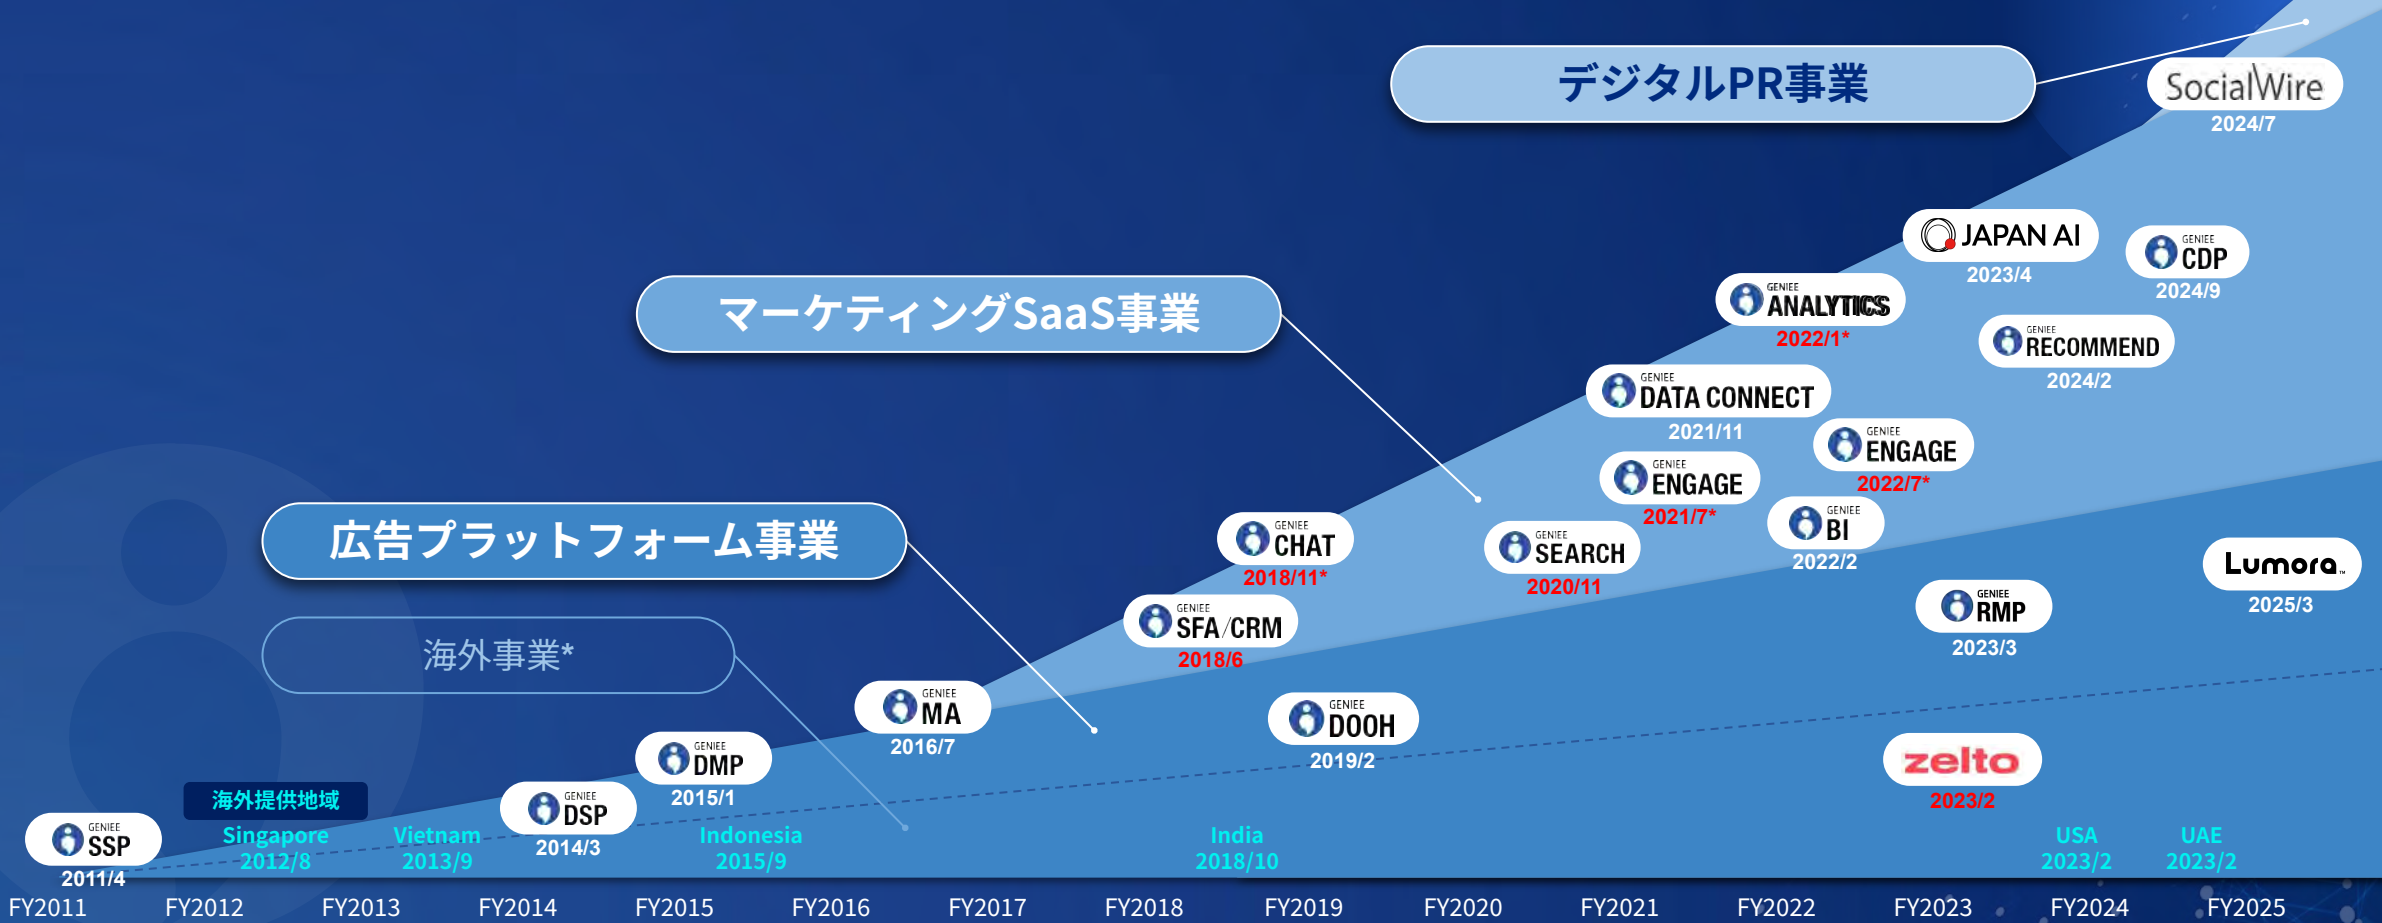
デジタルPR事業

SocialWire
2024/7

マーケティングSaaS事業

広告プラットフォーム事業

海外事業*

GENIEE SSP
2011/4

海外提供地域
Singapore
2012/8
Vietnam
2013/9

GENIEE DSP
2014/3

GENIEE DMP
2015/1

Indonesia
2015/9

GENIEE MA
2016/7

GENIEE CHAT
2018/11*

GENIEE SFA/CRM
2018/6

GENIEE DOOH
2019/2

India
2018/10

GENIEE SEARCH
2020/11

GENIEE ENGAGE
2021/7*

GENIEE DATA CONNECT
2021/11

GENIEE ANALYTICS
2022/1*

GENIEE ENGAGE
2022/7*

GENIEE BI
2022/2

JAPAN AI
2023/4

GENIEE CDP
2024/9

GENIEE RECOMMEND
2024/2

GENIEE RMP
2023/3

zelto
2023/2

Lumora
2025/3

USA
2023/2
UAE
2023/2

FY2011 FY2012 FY2013 FY2014 FY2015 FY2016 FY2017 FY2018 FY2019 FY2020 FY2021 FY2022 FY2023 FY2024 FY2025